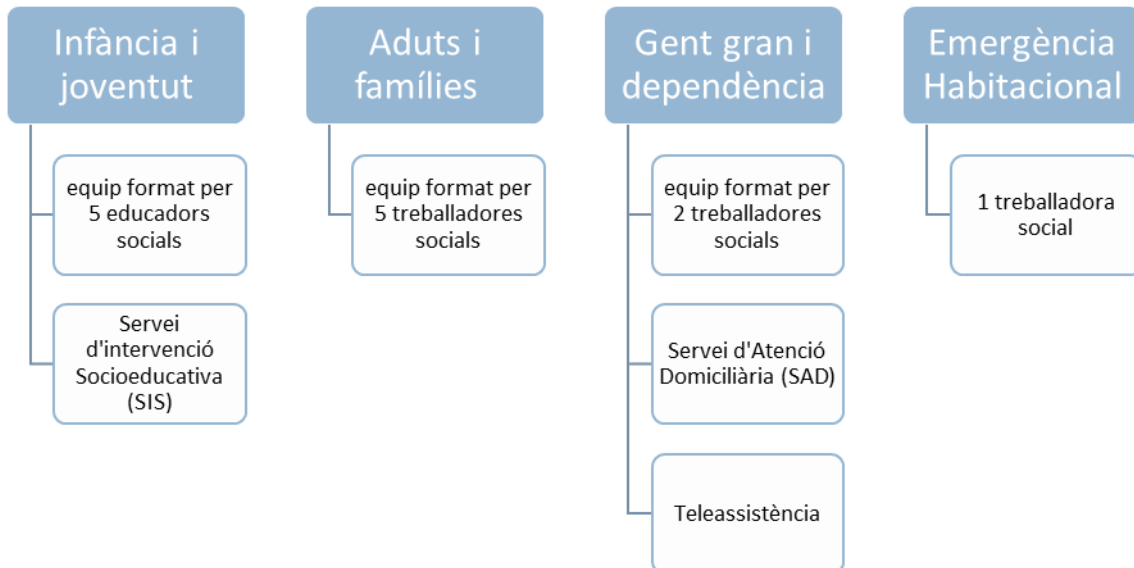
Infància i joventut

equip format per 5 educadors socials

Servei d'intervenció Socioeducativa (SIS)

Aduts i famílies

equip format per 5 treballadores socials

Gent gran i dependència

equip format per 2 treballadores socials

Servei d'Atenció Domiciliària (SAD)

Teleassistència

Emergència Habitacional

1 treballadora social